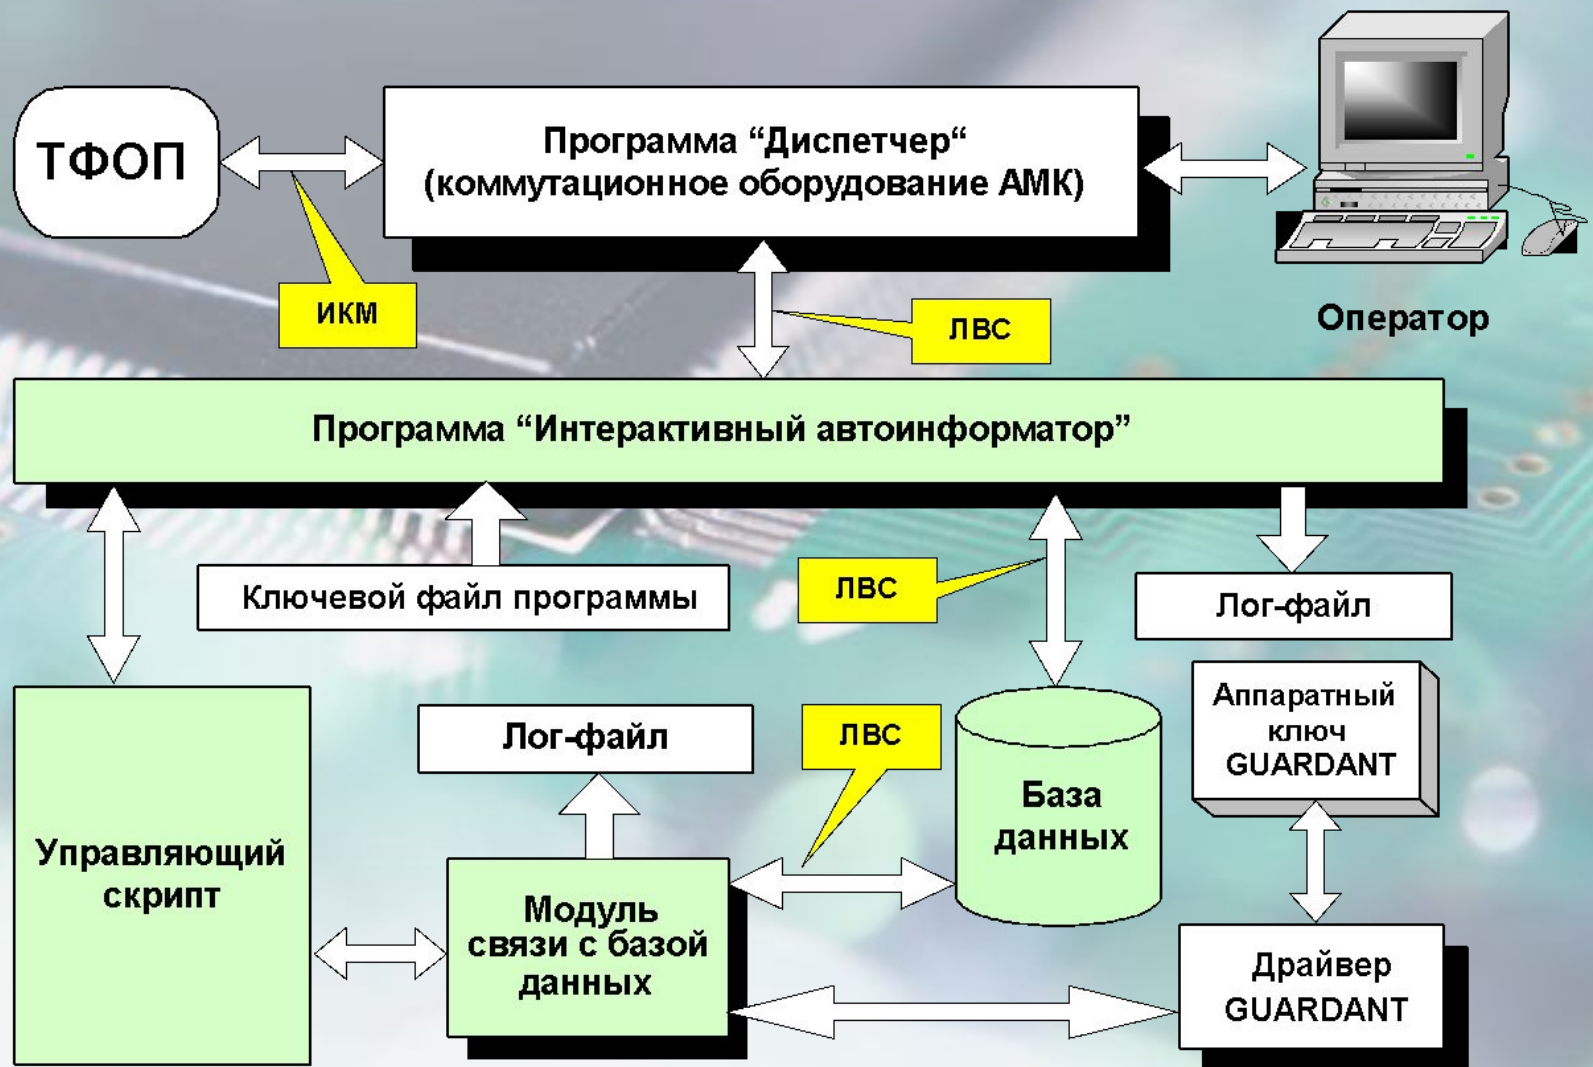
ТФОП

Программа “Диспетчер“ (коммутационное оборудование АМК)

ИКМ

ЛВС

Оператор

Программа “Интерактивный автоинформатор”

Ключевой файл программы

ЛВС

Лог-файл

Аппаратный ключ GUARDANT

Лог-файл

ЛВС

База данных

Управляющий скрипт

Модуль связи с базой данных

Драйвер GUARDANT